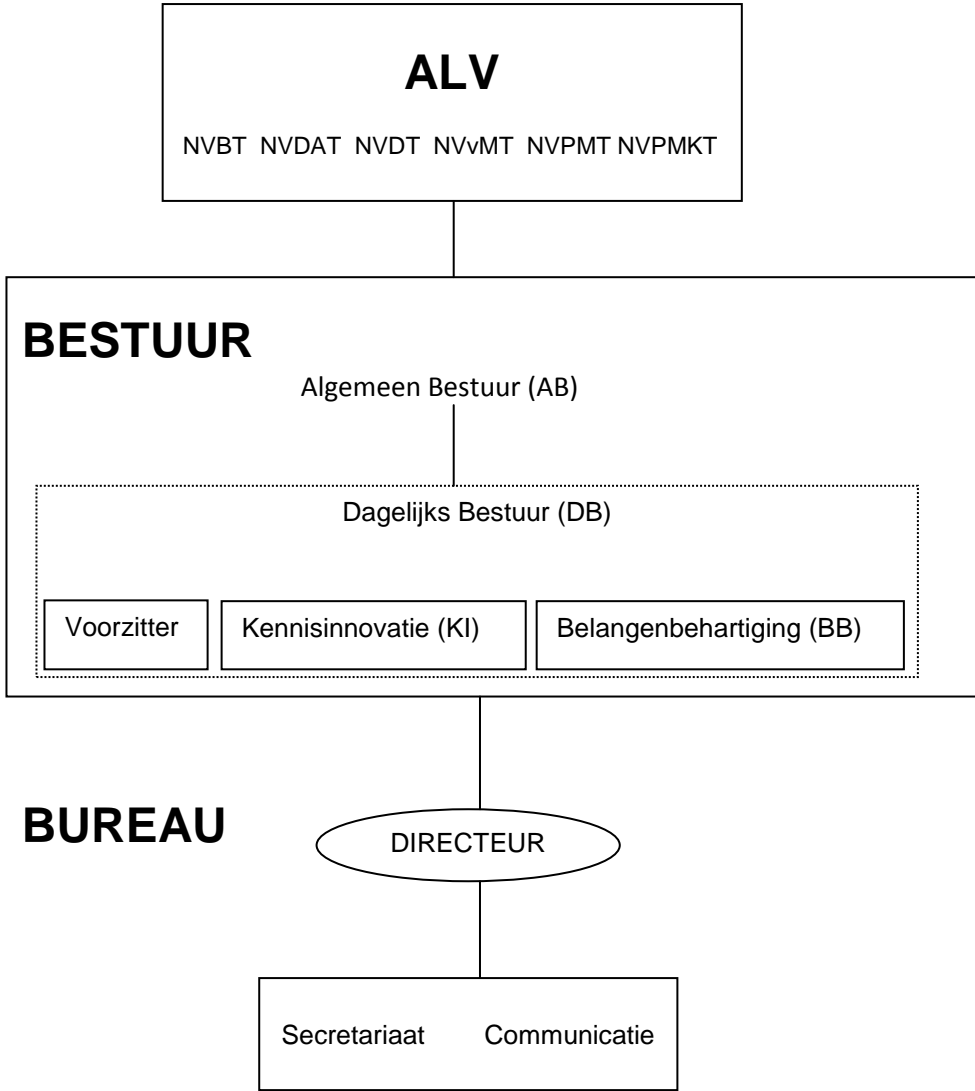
ALV

NVBT NVDAT NVDT NVvMT NVPMT NVPMKT

BESTUUR

Algemeen Bestuur (AB)

Dagelijks Bestuur (DB)

Voorzitter

Kennisinnovatie (KI)

Belangenbehartiging (BB)

BUREAU

DIRECTEUR

Secretariaat Communicatie